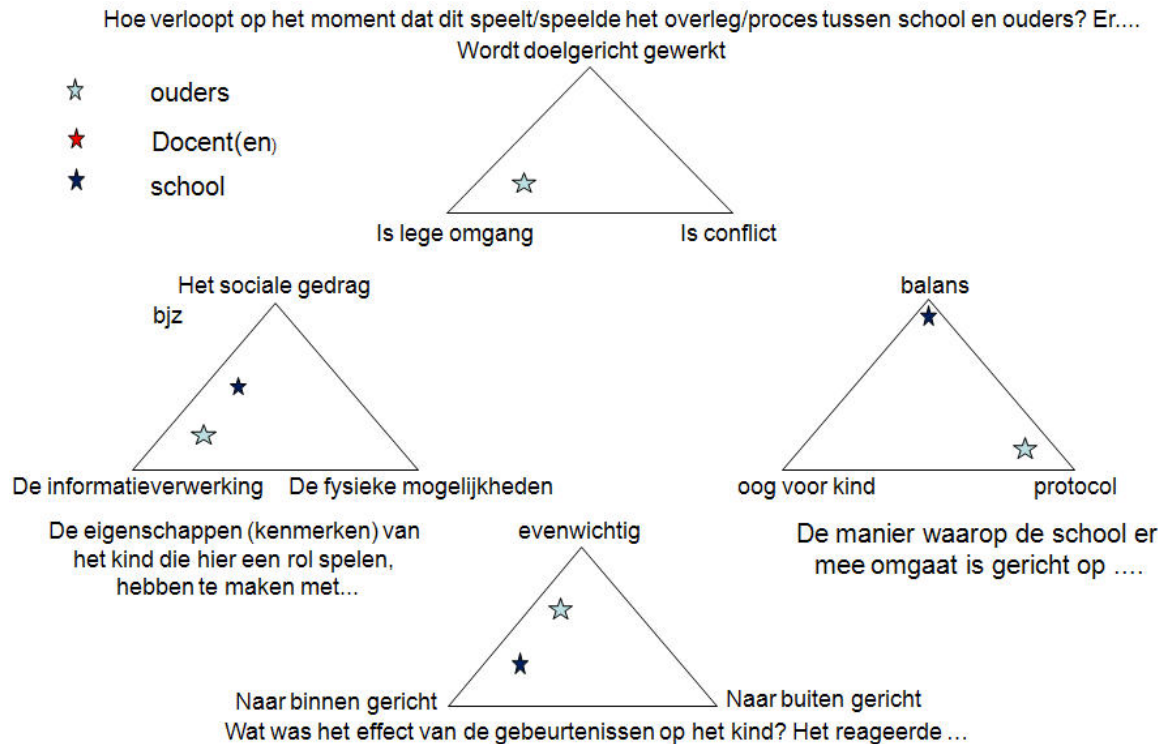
Hoe verloopt op het moment dat dit speelt/speelde het overleg/proces tussen school en ouders? Er....

Wordt doelgericht gewerkt

ouders
Docent(en)
school

Is lege omgang
Is conflict

Het sociale gedrag
bjz
De informatieverwerking
De fysieke mogelijkheden

balans
oog voor kind
protocol

De eigenschappen (kenmerken) van het kind die hier een rol spelen, hebben te maken met...

evenwichtig

De manier waarop de school er mee omgaat is gericht op ....

Naar binnen gericht
Naar buiten gericht

Wat was het effect van de gebeurtenissen op het kind? Het reageerde ...